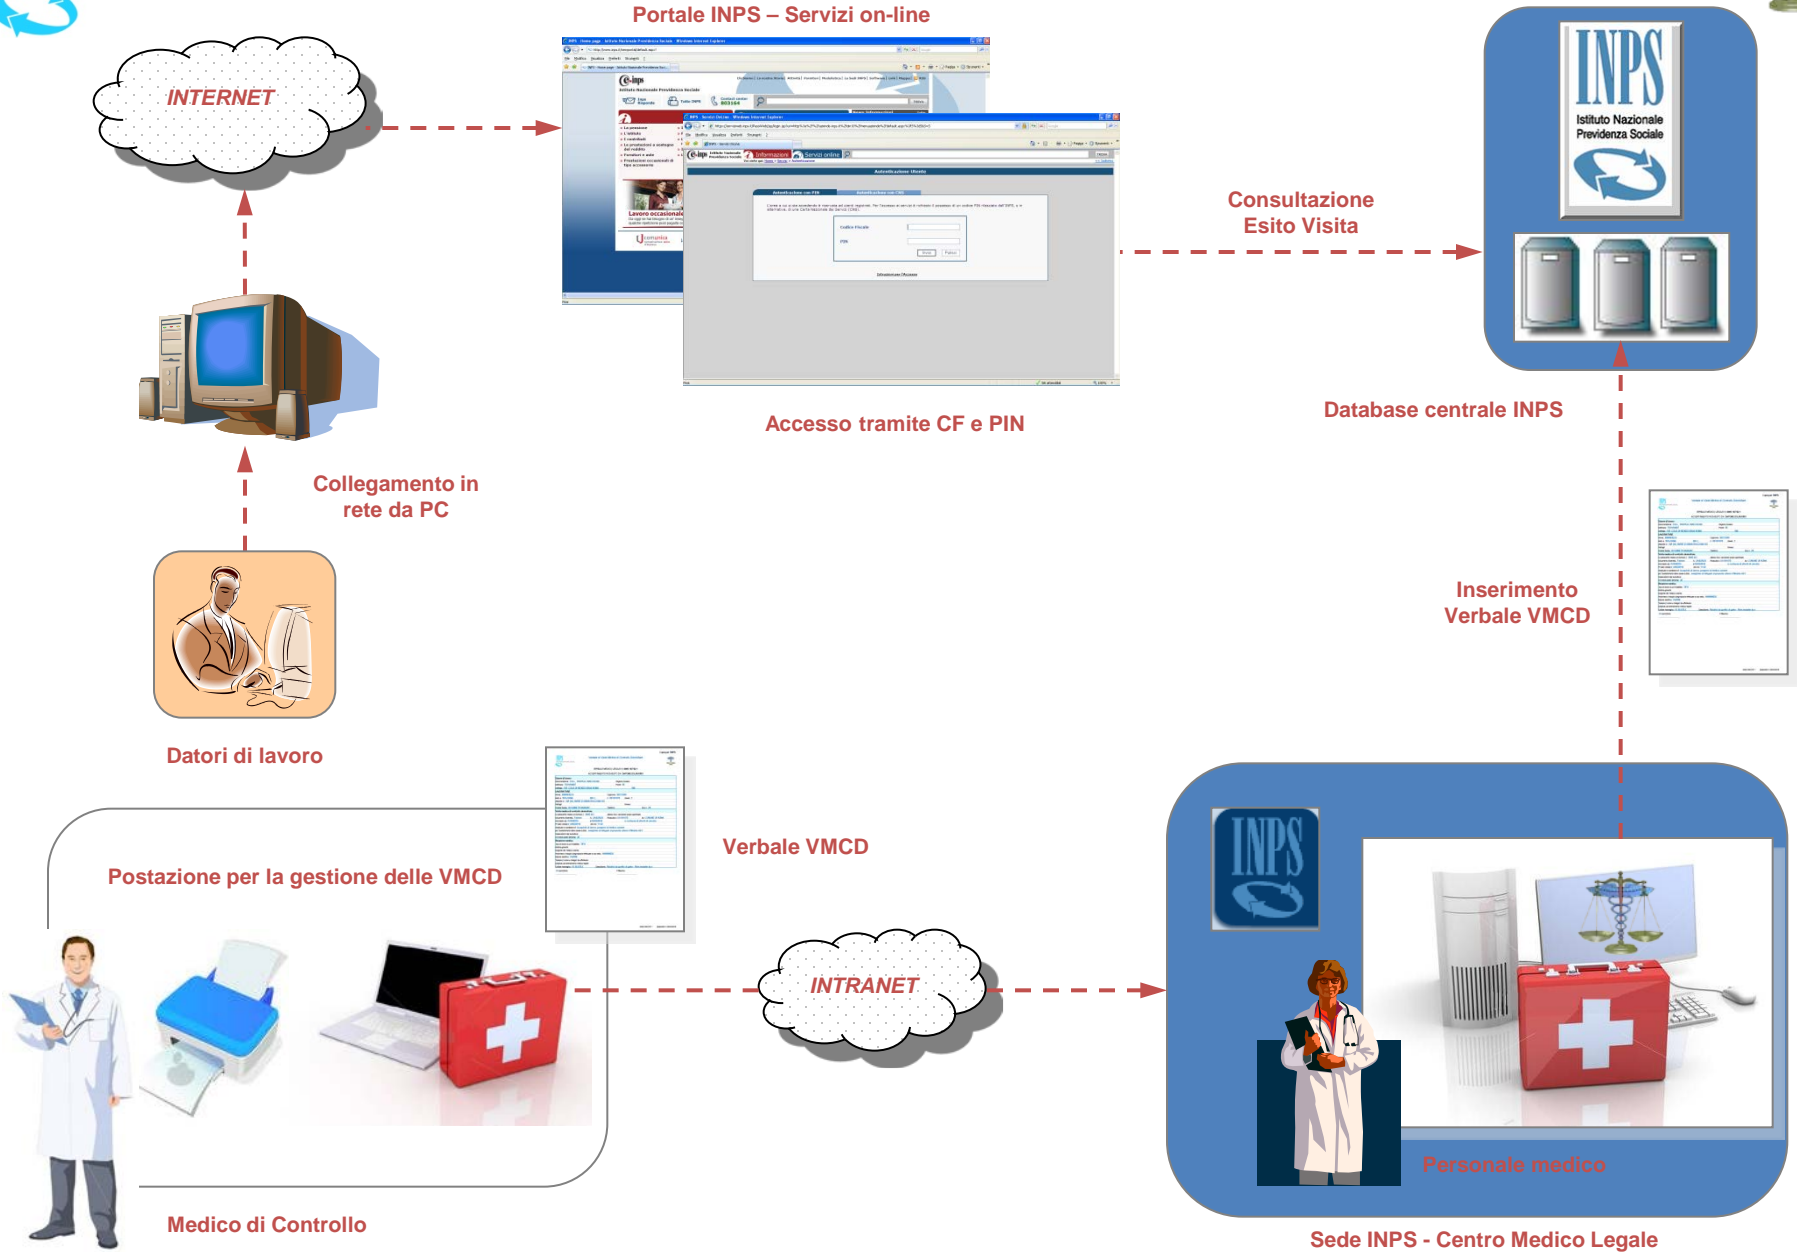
Portale INPS – Servizi on-line

INTERNET

INPS
Istituto Nazionale Previdenza Sociale

Consultazione
Esito Visita

Accesso tramite CF e PIN

Database centrale INPS

Collegamento in
rete da PC

Inserimento
Verbale VMCD

Datori di lavoro

Verbale VMCD

Postazione per la gestione delle VMCD

INTRANET

INPS

Personale medico

Medico di Controllo

Sede INPS - Centro Medico Legale